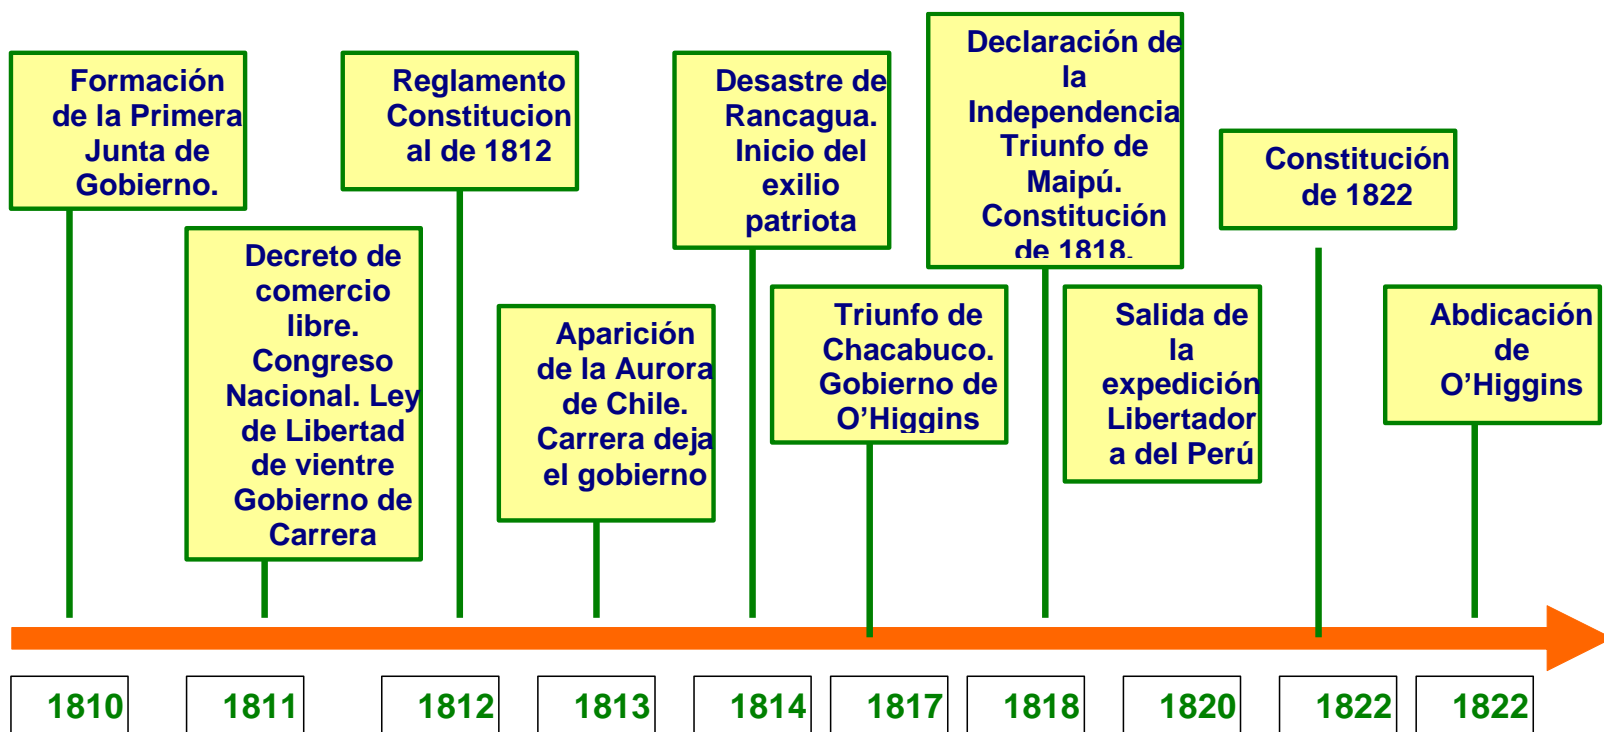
Formación de la Primera Junta de Gobierno.

Decreto de comercio libre. Congreso Nacional. Ley de Libertad de vientre Gobierno de Carrera

Reglamento Constitucional de 1812

Aparición de la Aurora de Chile. Carrera deja el gobierno

Desastre de Rancagua. Inicio del exilio patriota

Triunfo de Chacabuco. Gobierno de O'Higgins

Declaración de la Independencia Triunfo de Maipú. Constitución de 1818.

Salida de la expedición Libertador a del Perú

Constitución de 1822

Abdicación de O'Higgins

1810

1811

1812

1813

1814

1817

1818

1820

1822

1822